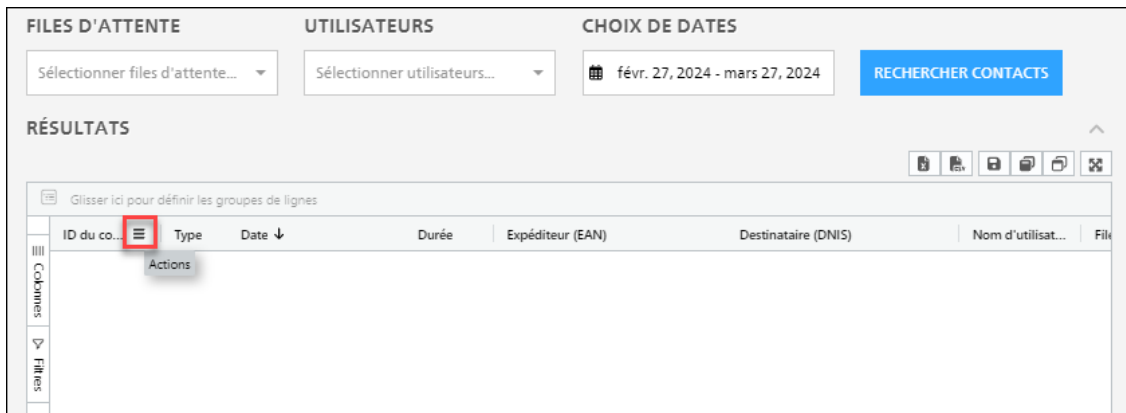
FILES D'ATTENTE

UTILISATEURS

CHOIX DE DATES

Sélectionner files d'attente...

Sélectionner utilisateurs...

févr. 27, 2024 - mars 27, 2024

RECHERCHER CONTACTS

RÉSULTATS

Glisser ici pour définir les groupes de lignes

| ID du co... | Type | Date ↓ | Durée | Expéditeur (EAN) | Destinataire (DNIS) | Nom d'utilisat... | File |
|---|---|---|---|---|---|---|---|

Actions

Colonnes

Filtres